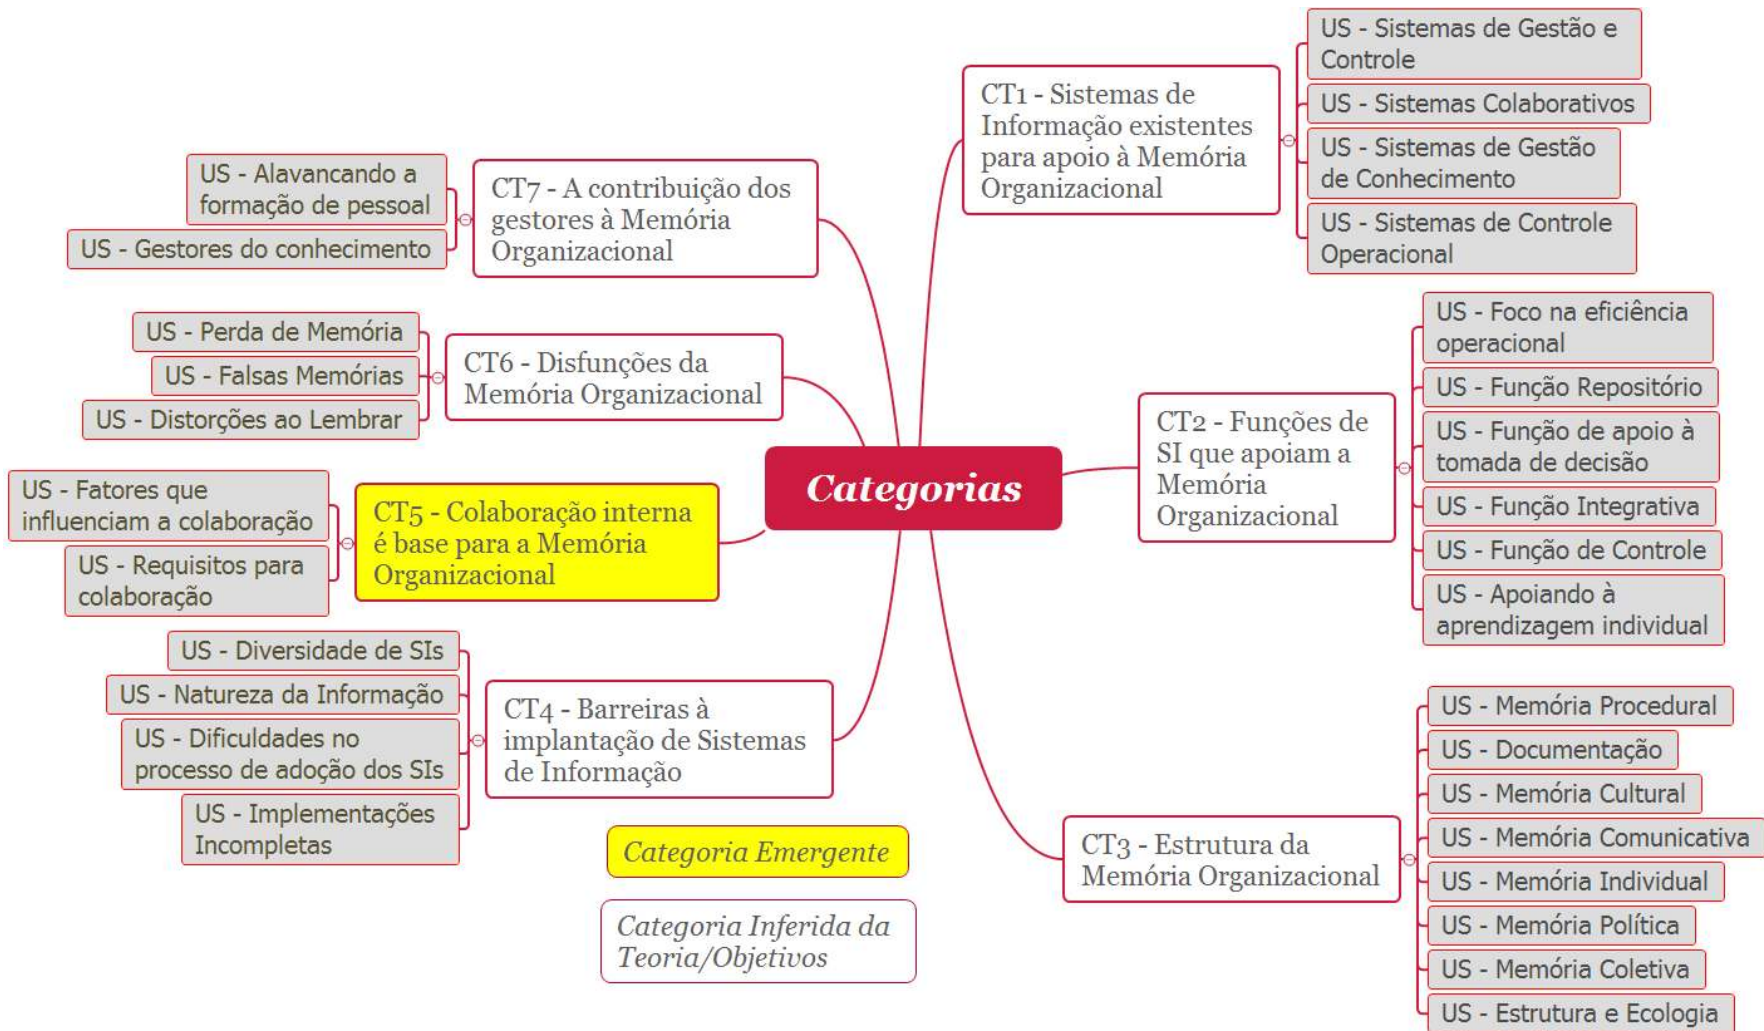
Categorias

CT1 - Sistemas de Informação existentes para apoio à Memória Organizacional

US - Sistemas de Gestão e Controle
US - Sistemas Colaborativos
US - Sistemas de Gestão de Conhecimento
US - Sistemas de Controle Operacional

CT2 - Funções de SI que apoiam a Memória Organizacional

US - Foco na eficiência operacional
US - Função Repositório
US - Função de apoio à tomada de decisão
US - Função Integrativa
US - Função de Controle
US - Apoiando à aprendizagem individual

CT3 - Estrutura da Memória Organizacional

US - Memória Procedural
US - Documentação
US - Memória Cultural
US - Memória Comunicativa
US - Memória Individual
US - Memória Política
US - Memória Coletiva
US - Estrutura e Ecologia

CT4 - Barreiras à implantação de Sistemas de Informação

US - Diversidade de SIs
US - Natureza da Informação
US - Dificuldades no processo de adoção dos SIs
US - Implementações Incompletas

CT5 - Colaboração interna é base para a Memória Organizacional

US - Fatores que influenciam a colaboração
US - Requisitos para colaboração

CT6 - Disfunções da Memória Organizacional

US - Perda de Memória
US - Falsas Memórias
US - Distorções ao Lembrar

CT7 - A contribuição dos gestores à Memória Organizacional

US - Alavancando a formação de pessoal
US - Gestores do conhecimento

Categoria Emergente

Categoria Inferida da Teoria/Objetivos